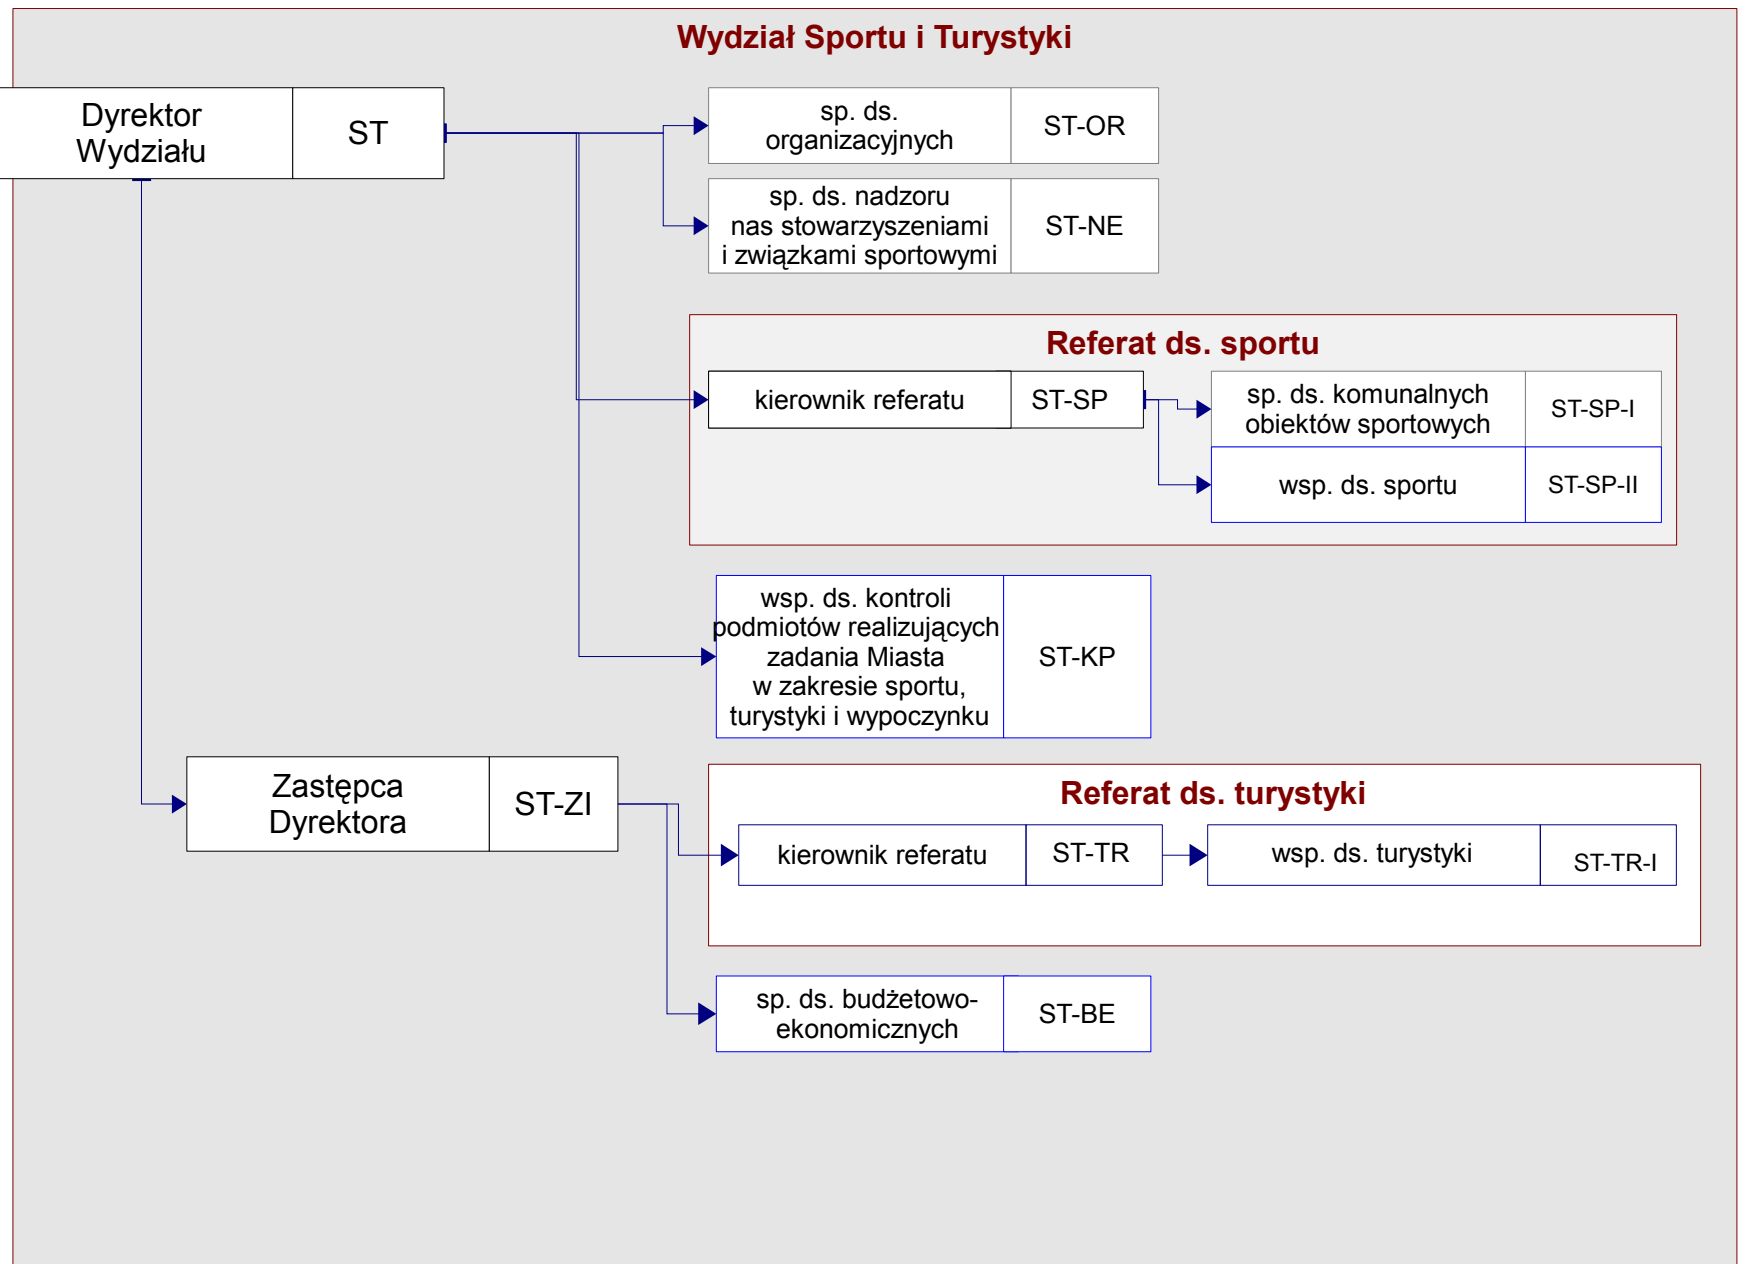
Wydział Sportu i Turystyki

Dyrektor Wydziału | ST

sp. ds. organizacyjnych | ST-OR

sp. ds. nadzoru nas stowarzyszeniami i związkami sportowymi | ST-NE

Referat ds. sportu

kierownik referatu | ST-SP

sp. ds. komunalnych obiektów sportowych | ST-SP-I

wsp. ds. sportu | ST-SP-II

wsp. ds. kontroli podmiotów realizujących zadania Miasta w zakresie sportu, turystyki i wypoczynku | ST-KP

Zastępca Dyrektora | ST-ZI

Referat ds. turystyki

kierownik referatu | ST-TR

wsp. ds. turystyki | ST-TR-I

sp. ds. budżetowo-ekonomicznych | ST-BE